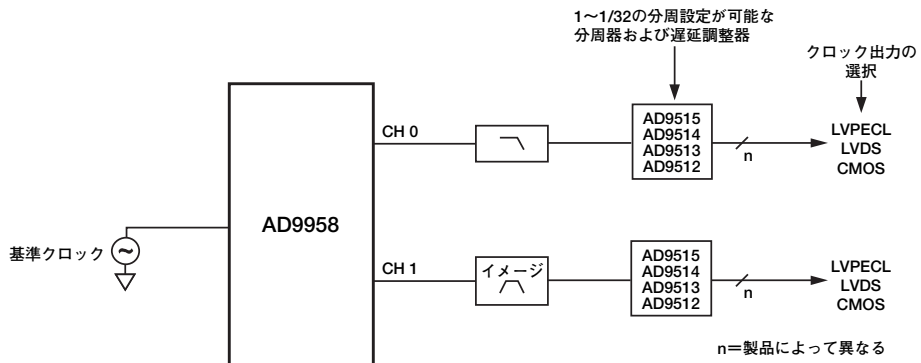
1~1/32の分周設定が可能な
分周器および遅延調整器

クロック出力の
選択

AD9958

CH 0

AD9515
AD9514
AD9513
AD9512

n

LVPECL
LVDS
CMOS

基準クロック

CH 1

イメージ

AD9515
AD9514
AD9513
AD9512

n

LVPECL
LVDS
CMOS

n=製品によって異なる